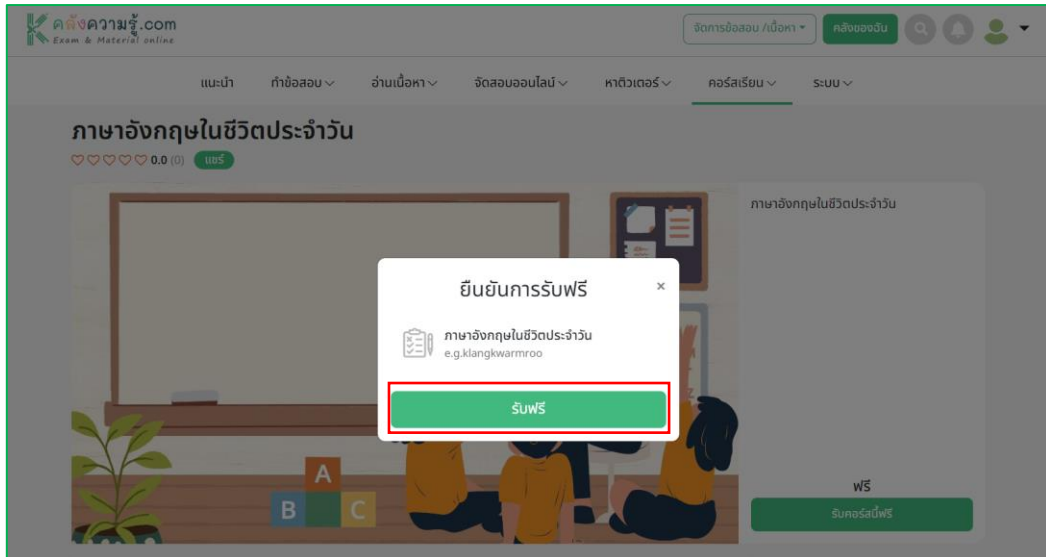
K คลังความรู้.com
Exam & Material online

จัดการข้อสอบ /เนื้อหา ▾ คลังของฉัน

แนะนำ ทำข้อสอบ ∨ อ่านเนื้อหา ∨ จัดสอบออนไลน์ ∨ หาติวเตอร์ ∨ คอร์สเรียน ∨ ระบบ ∨

ภาษาอังกฤษในชีวิตประจำวัน

0.0 (0) แชร์

ภาษาอังกฤษในชีวิตประจำวัน

ยืนยันการรับฟรี

×

ภาษาอังกฤษในชีวิตประจำวัน
e.g.klangkwarmroo

รับฟรี

A
B C

ฟรี

รับคอร์สนี้ฟรี